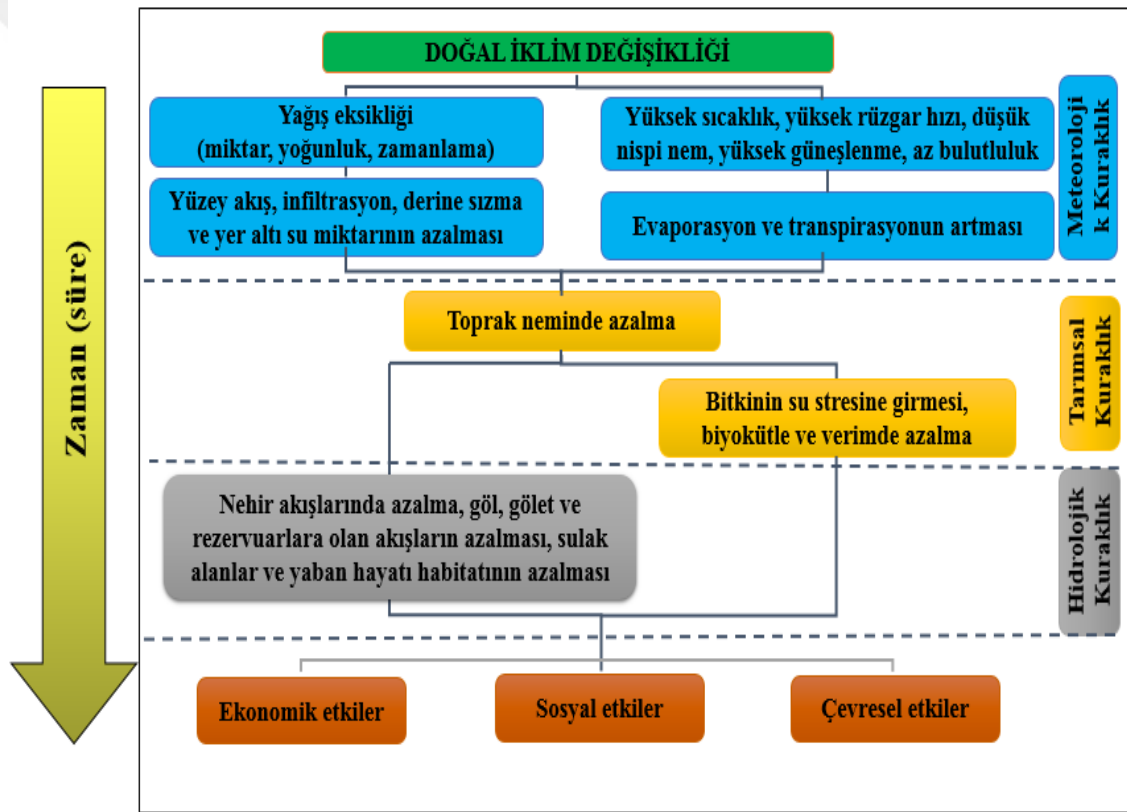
Zaman (süre)

DOĞAL İKLİM DEĞİŞİKLİĞİ

Yağış eksikliği (miktar, yoğunluk, zamanlama)

Yüksek sıcaklık, yüksek rüzgar hızı, düşük nispi nem, yüksek güneşlenme, az bulutluluk

Yüzey akış, infiltrasyon, derine sızma ve yer altı su miktarının azalması

Evaporasyon ve transpirasyonun artması

Meteorolojik Kuraklık

Toprak neminde azalma

Bitkinin su stresine girmesi, biyokütle ve verimde azalma

Tarımsal Kuraklık

Nehir akışlarında azalma, göl, gölet ve rezervuarlara olan akışların azalması, sulak alanlar ve yaban hayatı habitatının azalması

Hidrolojik Kuraklık

Ekonomik etkiler

Sosyal etkiler

Çevresel etkiler